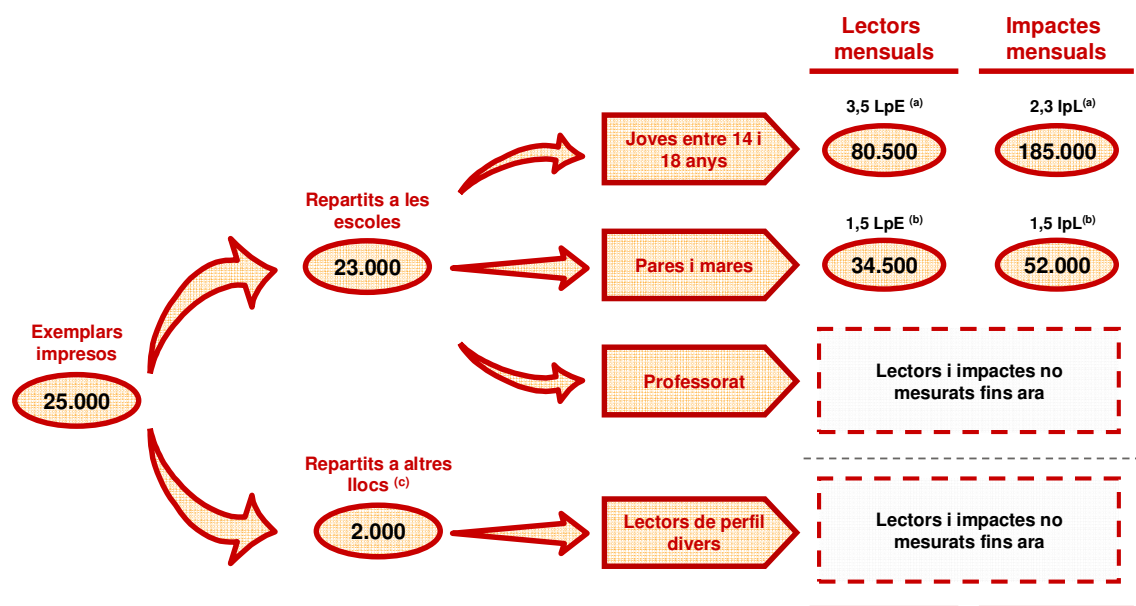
Lectors mensuals

Impactes mensuals

Exemplars impresos

25.000

Repartits a les escoles

23.000

Joves entre 14 i 18 anys

3,5 LpE $^{(a)}$

80.500

2,3 IpL$^{(a)}$

185.000

Pares i mares

1,5 LpE $^{(b)}$

34.500

1,5 IpL$^{(b)}$

52.000

Professorat

Lectors i impactes no mesurats fins ara

Repartits a altres llocs $^{(c)}$

2.000

Lectors de perfil divers

Lectors i impactes no mesurats fins ara